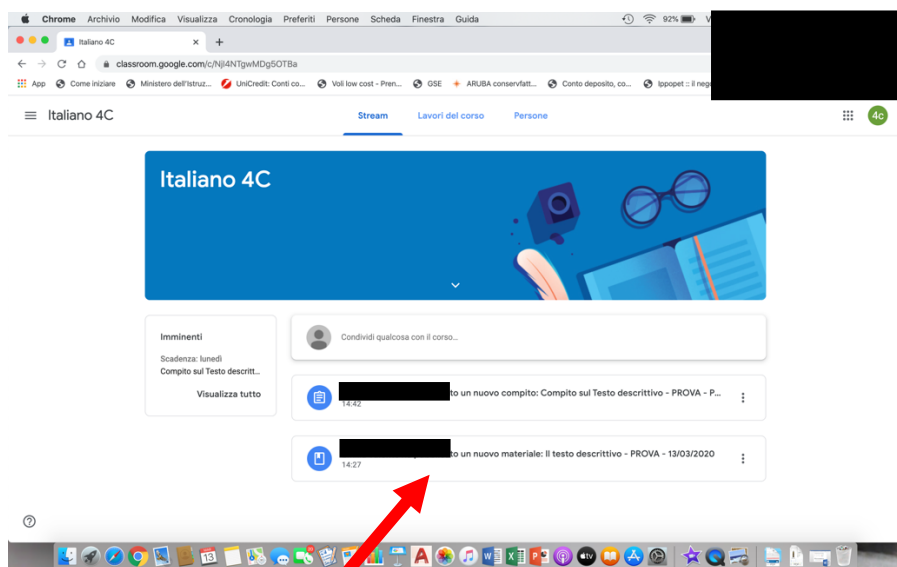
Chrome Archivio Modifica Visualizza Cronologia Preferiti Persone Scheda Finestra Guida 92%

Italiano 4C ×
+

classroom.google.com/c/NjI4NTgwMDg5OTBa

App Come iniziare Ministero dell'Istruz... UniCredit: Conti co... Voli low cost - Pren... GSE ARUBA conservfatt... Conto deposito, co... Ippopet :: il neg

Italiano 4C
Stream Lavori del corso Persone
4c

Italiano 4C

Imminenti
Scadenza: lunedì
Compito sul Testo descritt...
Visualizza tutto

Condividi qualcosa con il corso...

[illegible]to un nuovo compito: Compito sul Testo descrittivo - PROVA - P...
14:42

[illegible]to un nuovo materiale: Il testo descrittivo - PROVA - 13/03/2020
14:27

?